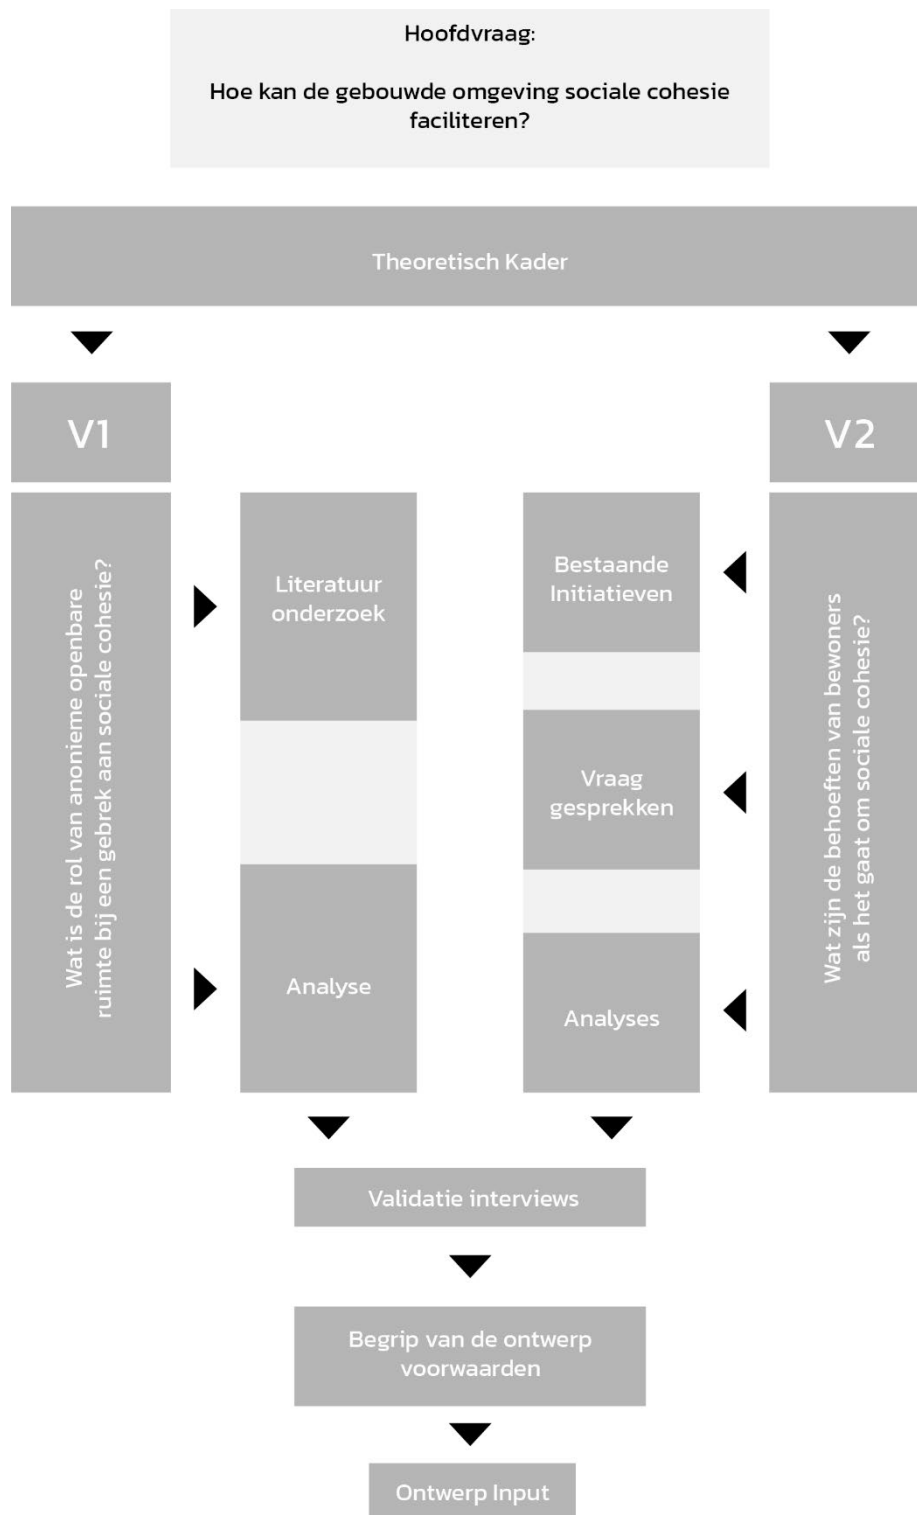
Hoofdvraag:

Hoe kan de gebouwde omgeving sociale cohesie faciliteren?

Theoretisch Kader

V1

V2

Wat is de rol van anonieme openbare ruimte bij een gebrek aan sociale cohesie?

Literatuur onderzoek

Analyse

Bestaande Initiatieven

Vraag gesprekken

Analyses

Wat zijn de behoeften van bewoners als het gaat om sociale cohesie?

Validatie interviews

Begrip van de ontwerp voorwaarden

Ontwerp Input